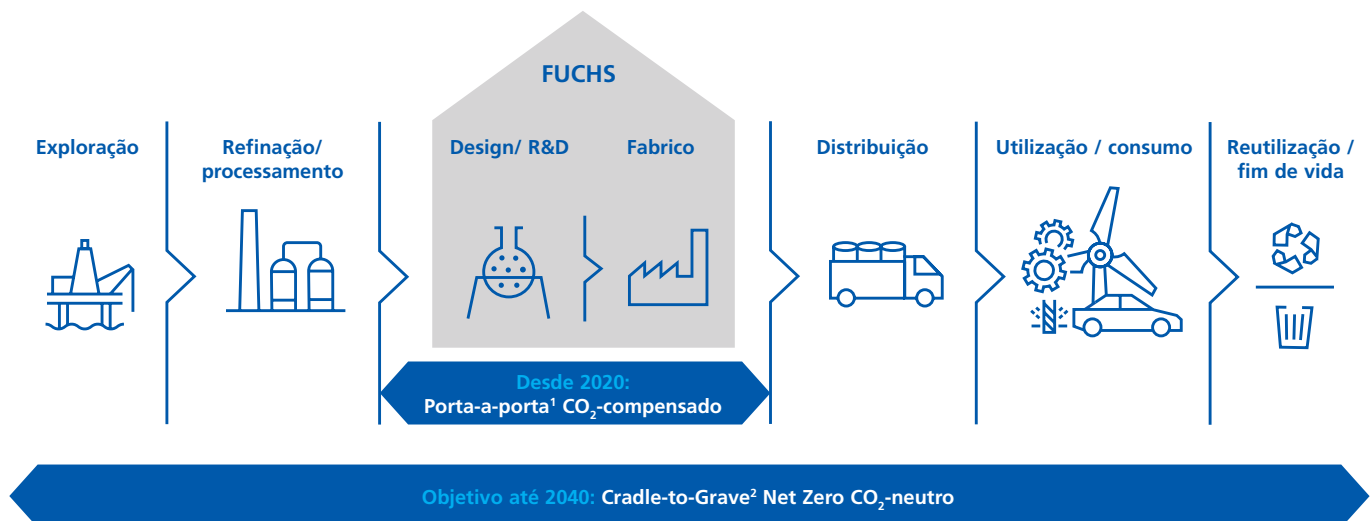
FUCHS

Exploração

Refinação/ processamento

Design/ R&D

Fabrico

Distribuição

Utilização / consumo

Reutilização / fim de vida

Desde 2020:
Porta-a-porta$^1$ $CO_2$-compensado

Objetivo até 2040: Cradle-to-Grave$^2$ Net Zero $CO_2$-neutro